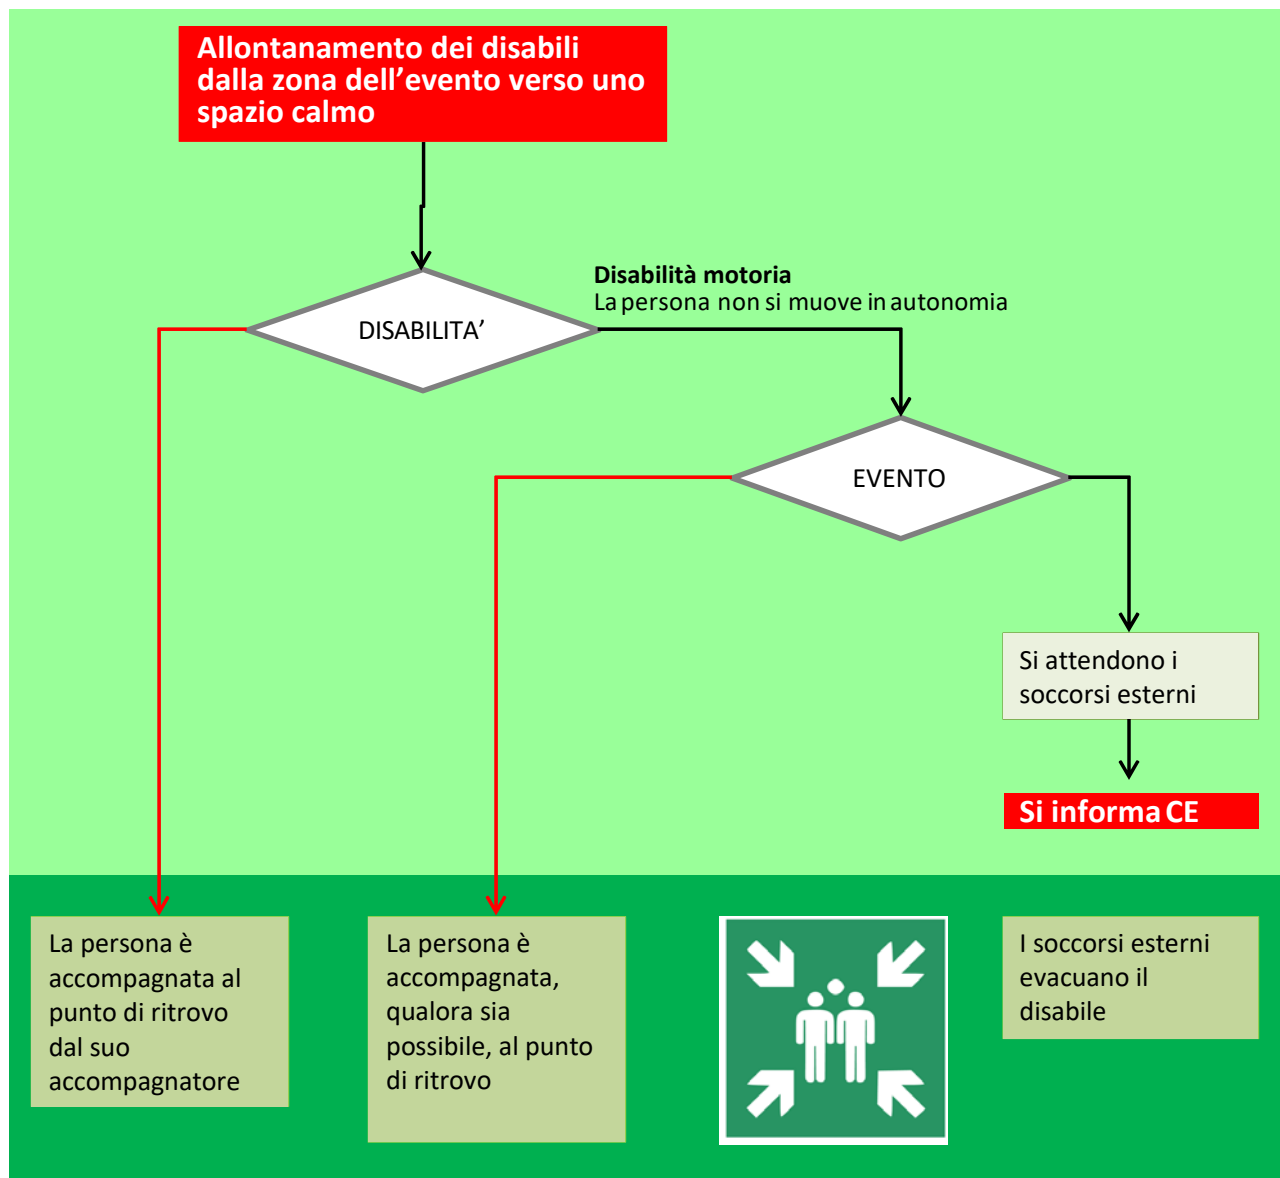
Allontanamento dei disabili dalla zona dell’evento verso uno spazio calmo

DISABILITA’

Disabilità motoria
La persona non si muove in autonomia

EVENTO

Si attendono i soccorsi esterni

Si informa CE

La persona è accompagnata al punto di ritrovo dal suo accompagnatore

La persona è accompagnata, qualora sia possibile, al punto di ritrovo

I soccorsi esterni evacuano il disabile